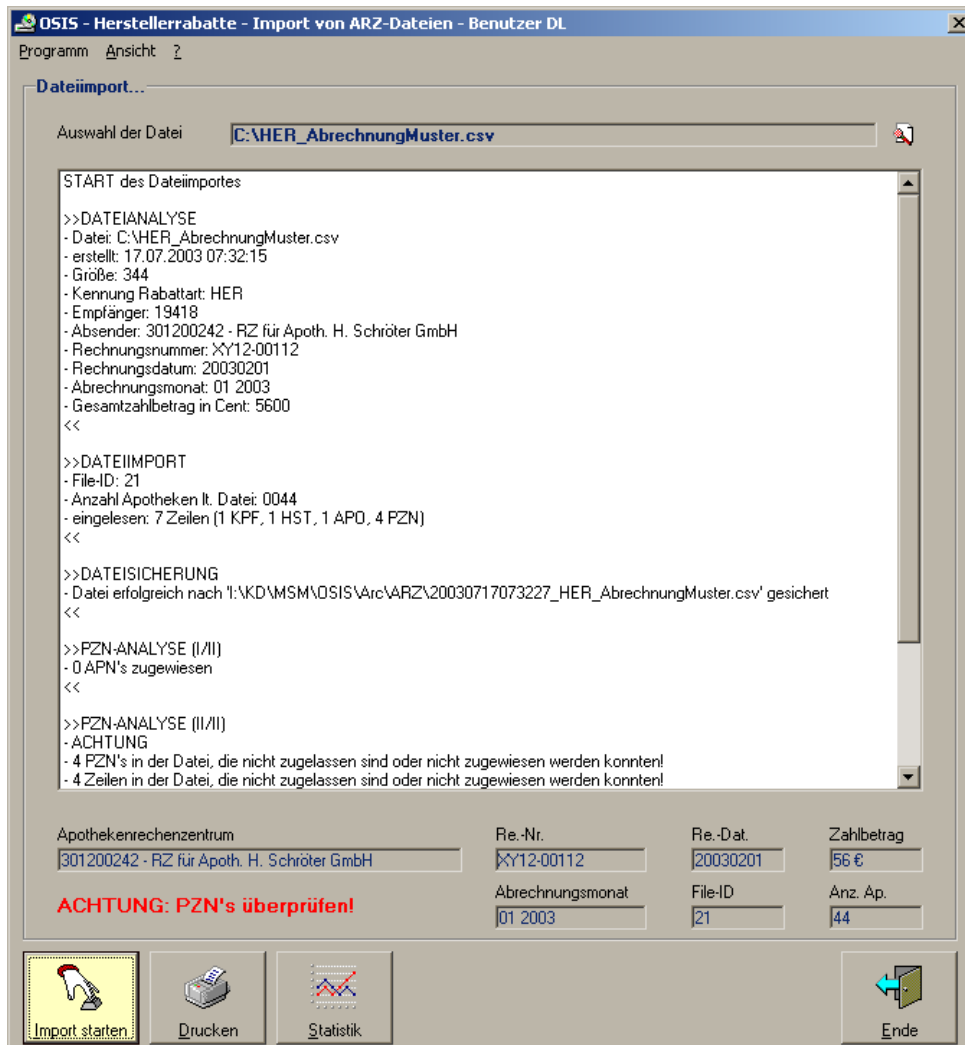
OSIS - Herstellerrabatte - Import von ARZ-Dateien - Benutzer DL

Programm Ansicht ?

Dateiimport...

Auswahl der Datei C:\HER_AbrechnungMuster.csv

START des Dateiimportes

>>DATEIANALYSE
- Datei: C:\HER_AbrechnungMuster.csv
- erstellt: 17.07.2003 07:32:15
- Größe: 344
- Kennung Rabattart: HER
- Empfänger: 19418
- Absender: 301200242 - RZ für Apoth. H. Schröter GmbH
- Rechnungsnummer: XY12-00112
- Rechnungsdatum: 20030201
- Abrechnungsmonat: 01 2003
- Gesamtzahlbetrag in Cent: 5600
<<

>>DATEIIMPORT
- File-ID: 21
- Anzahl Apotheken lt. Datei: 0044
- eingelesen: 7 Zeilen (1 KPF, 1 HST, 1 APO, 4 PZN)
<<

>>DATEISICHERUNG
- Datei erfolgreich nach 'I:\KD\MSM\OSIS\Arc\ARZ\20030717073227_HER_AbrechnungMuster.csv' gesichert
<<

>>PZN-ANALYSE (I/II)
- 0 APN's zugewiesen
<<

>>PZN-ANALYSE (II/II)
- ACHTUNG
- 4 PZN's in der Datei, die nicht zugelassen sind oder nicht zugewiesen werden konnten!
- 4 Zeilen in der Datei, die nicht zugelassen sind oder nicht zugewiesen werden konnten!

Apothekenrechenzentrum
301200242 - RZ für Apoth. H. Schröter GmbH

Re.-Nr.
XY12-00112

Re.-Dat.
20030201

Zahlbetrag
56 €

ACHTUNG: PZN's überprüfen!

Abrechnungsmonat
01 2003

File-ID
21

Anz. Ap.
44

Import starten

Drucken

Statistik

Ende